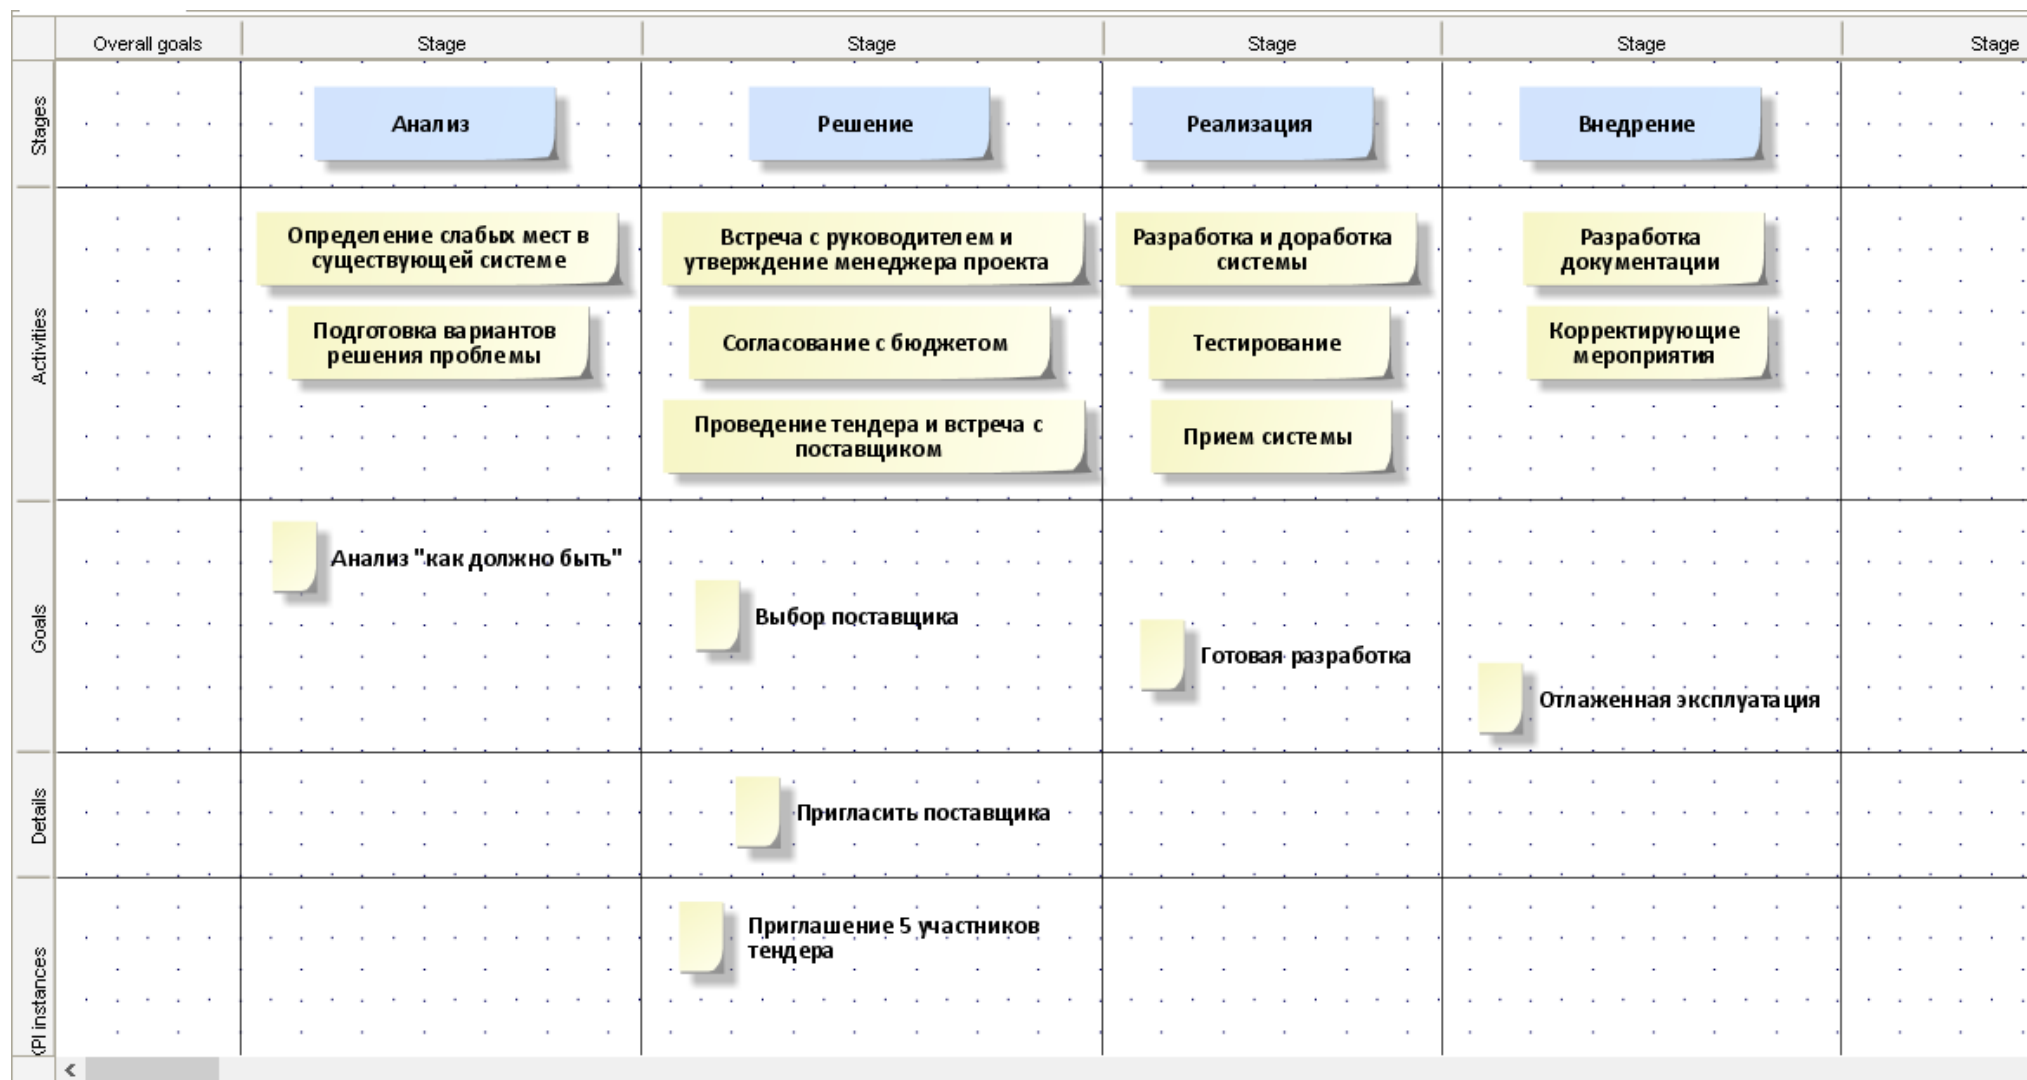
| | Overall goals | Stage | Stage | Stage | Stage | Stage |
|---|---|---|---|---|---|---|
| Stages | | Анализ | Решение | Реализация | Внедрение | |
| Activities | | Определение слабых мест в существующей системе; Подготовка вариантов решения проблемы | Встреча с руководителем и утверждение менеджера проекта; Согласование с бюджетом; Проведение тендера и встреча с поставщиком | Разработка и доработка системы; Тестирование; Прием системы | Разработка документации; Корректирующие мероприятия | |
| Goals | | Анализ "как должно быть" | Выбор поставщика | Готовая разработка | Отлаженная эксплуатация | |
| Details | | | Пригласить поставщика | | | |
| KPI instances | | | Приглашение 5 участников тендера | | | |